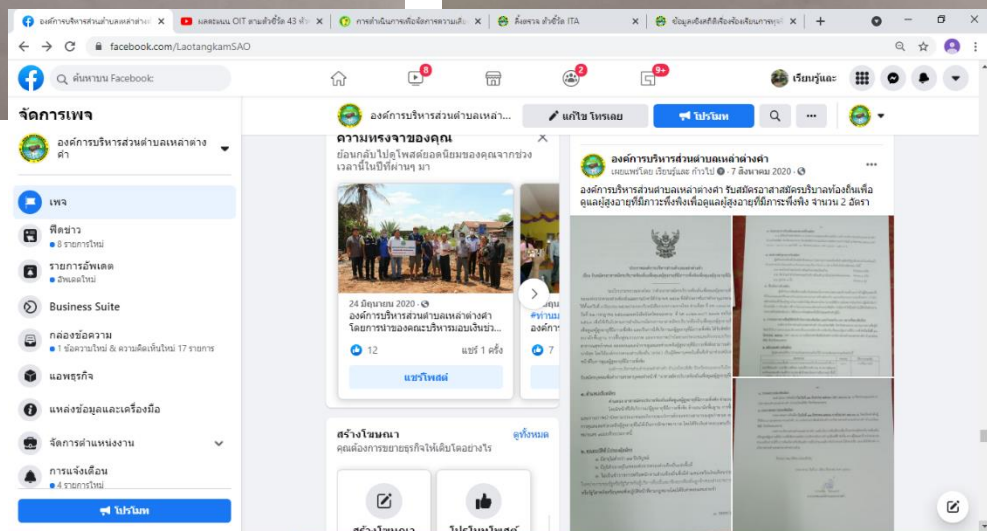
องค์การบริหารส่วนตำบลเหล่าต่างคำ | ผลคะแนน OIT ตามตัวชี้วัด 43 ข้อ | การดำเนินการเพื่อจัดการความเสี่ยง | ตั้งค่าจร ตัวชี้วัด ITA | ข้อมูลเชิงสถิติเรื่องร้องเรียนการทุจริต

facebook.com/LaotangkamSAO

ค้นหาบน Facebook

8 2 9+

เรียนรู้และ

จัดการเพจ

องค์การบริหารส่วนตำบลเหล่าต่างคำ

เพจ

ฟีดข่าว
• 8 รายการใหม่

รายการอัพเดต
• อัพเดตใหม่

Business Suite

กล่องข้อความ
• 1 ข้อความใหม่ & ความคิดเห็นใหม่ 17 รายการ

แอพธุรกิจ

แหล่งข้อมูลและเครื่องมือ

จัดการตำแหน่งงาน

การแจ้งเตือน
• 4 รายการใหม่

โปรโมท

องค์การบริหารส่วนตำบลเหล่า...

แก้ไข ไทรเลย

โปรโมท

ความทรงจำของคุณ
ย้อนกลับไปดูโพสต์ยอดนิยมของคุณจากช่วงเวลานี้ในปีที่ผ่านๆ มา

24 มิถุนายน 2020
องค์การบริหารส่วนตำบลเหล่าต่างคำ โดยการนำของคณะบริหารมอบเงินช่ว...

12 แชร์ 1 ครั้ง

แชร์โพสต์

สร้างโฆษณา
คุณต้องการขยายธุรกิจให้เติบโตอย่างไร
ดูทั้งหมด

สร้างโฆษณา โปรโมทโพสต์

องค์การบริหารส่วนตำบลเหล่าต่างคำ
เผยแพร่โดย เรียนรู้และ ก้าวไป · 7 สิงหาคม 2020

องค์การบริหารส่วนตำบลเหล่าต่างคำ รับสมัครอาสาสมัครบริบาลท้องถิ่นเพื่อดูแลผู้สูงอายุที่มีภาวะพึ่งพิงเพื่อดูแลผู้สูงอายุที่มีภาวะพึ่งพิง จำนวน 2 อัตรา

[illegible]